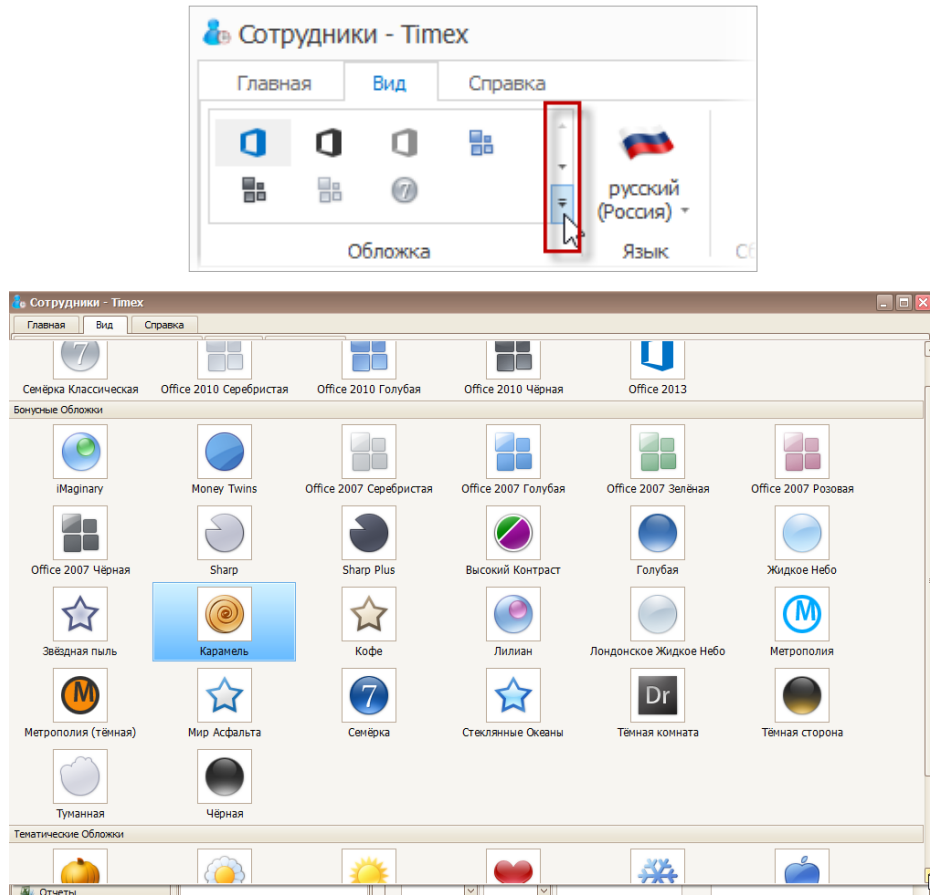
Сотрудники - Timex

Главная | Вид | Справка

русский (Россия)

Обложка | Язык

Сотрудники - Timex

Главная | Вид | Справка

Семёрка Классическая | Office 2010 Серебристая | Office 2010 Голубая | Office 2010 Чёрная | Office 2013

Бонусные Обложки

iMaginary | Money Twins | Office 2007 Серебристая | Office 2007 Голубая | Office 2007 Зелёная | Office 2007 Розовая

Office 2007 Чёрная | Sharp | Sharp Plus | Высокий Контраст | Голубая | Жидкое Небо

Звёздная пыль | Карамель | Кофе | Лилиан | Лондонское Жидкое Небо | Метрополия

Метрополия (тёмная) | Мир Асфальта | Семёрка | Стеклянные Океаны | Тёмная комната | Тёмная сторона

Туманная | Чёрная

Тематические Обложки

Отчеты